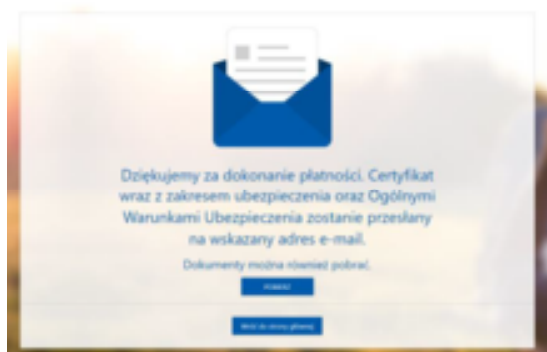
Dziękujemy za dokonanie płatności. Certyfikat wraz z zakresem ubezpieczenia oraz Ogólnymi Warunkami Ubezpieczenia zostanie przesłany na wskazany adres e-mail.

Dokumenty można również pobrać.

POBIERZ

Wróć do strony głównej